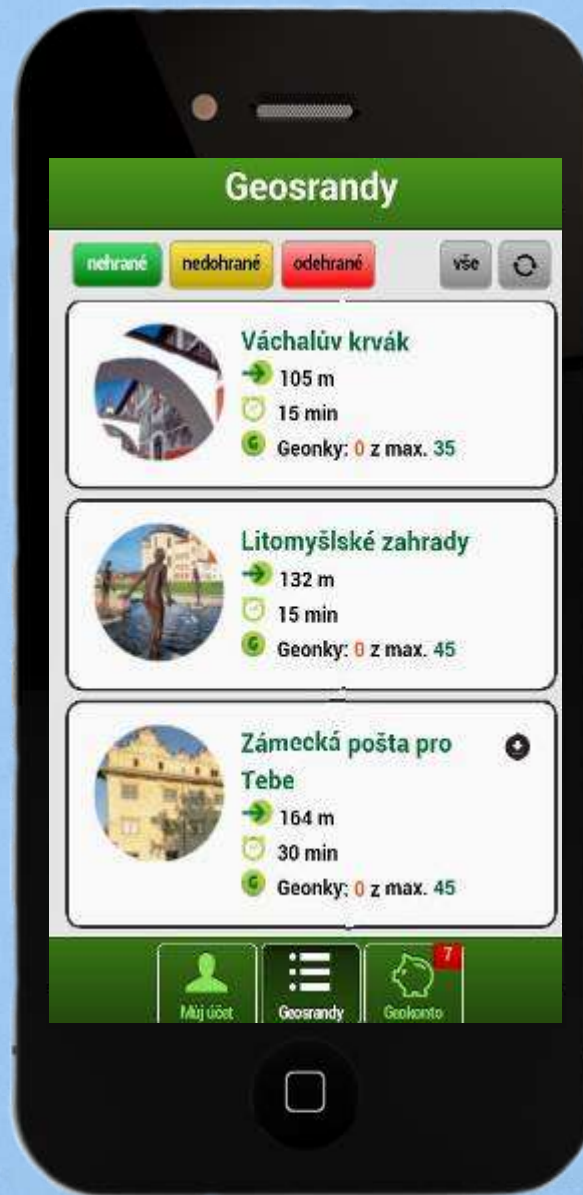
Geosrandy

nehrané nedohrané odehrané vše

Váchalův krvák
105 m
15 min
Geonky: 0 z max. 35

Litomyšlské zahrady
132 m
15 min
Geonky: 0 z max. 45

Zámecká pošta pro Tebe
164 m
30 min
Geonky: 0 z max. 45

Můj účet Geosrandy 7 Geokonto